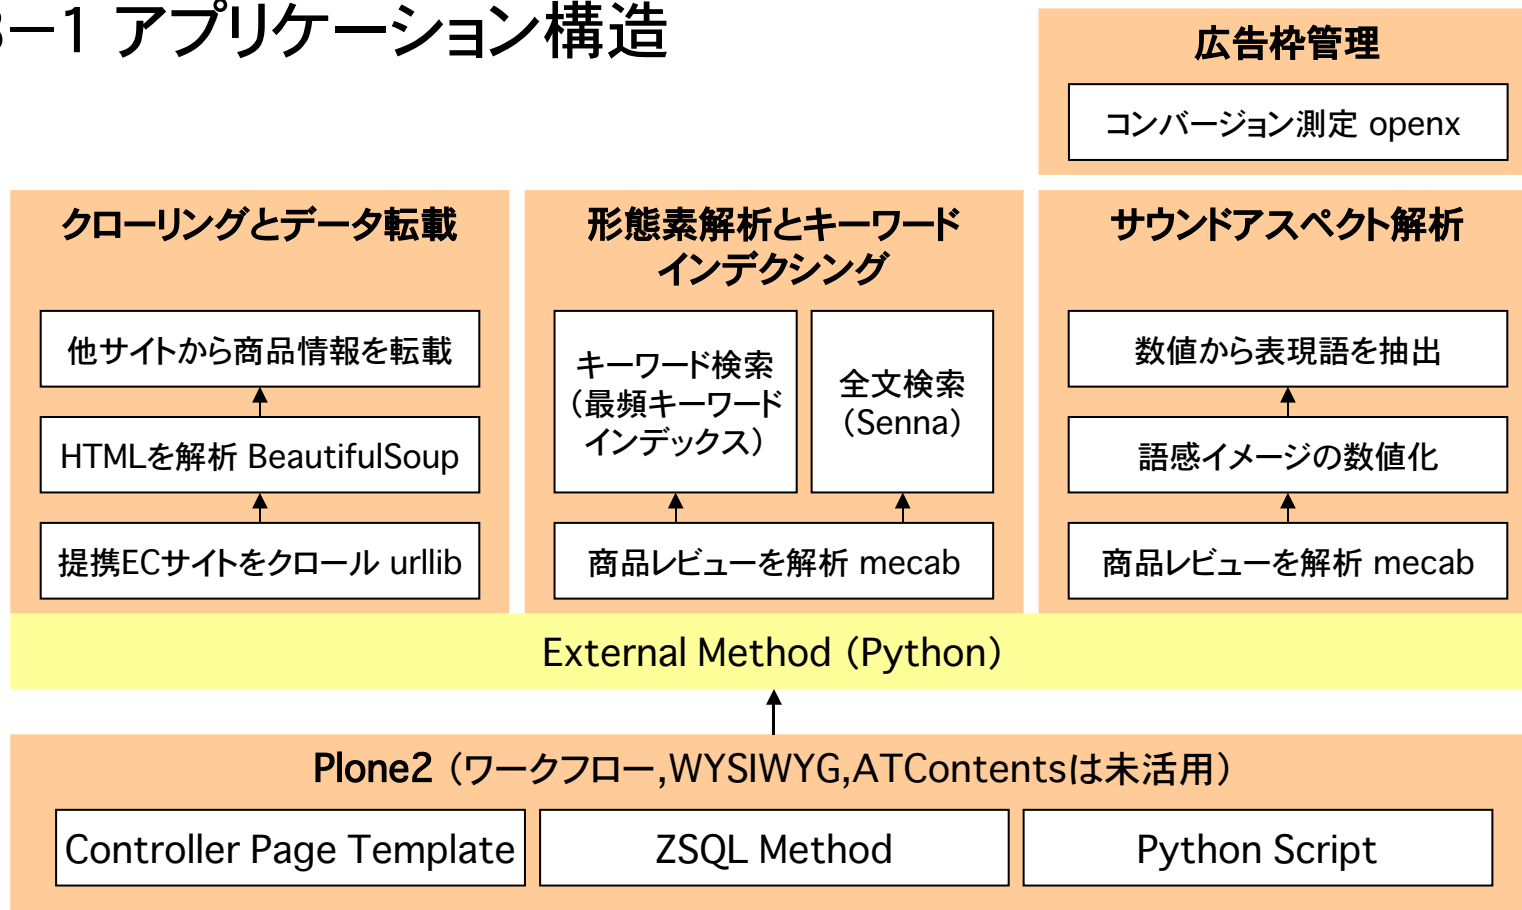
3−1 アプリケーション構造

広告枠管理

コンバージョン測定 openx

クローリングとデータ転載

他サイトから商品情報を転載

HTMLを解析 BeautifulSoup

提携ECサイトをクロール urllib

形態素解析とキーワードインデクシング

キーワード検索（最頻キーワードインデックス）

全文検索（Senna）

商品レビューを解析 mecab

サウンドアスペクト解析

数値から表現語を抽出

語感イメージの数値化

商品レビューを解析 mecab

External Method（Python）

Plone2（ワークフロー,WYSIWYG,ATContentsは未活用）

Controller Page Template

ZSQL Method

Python Script